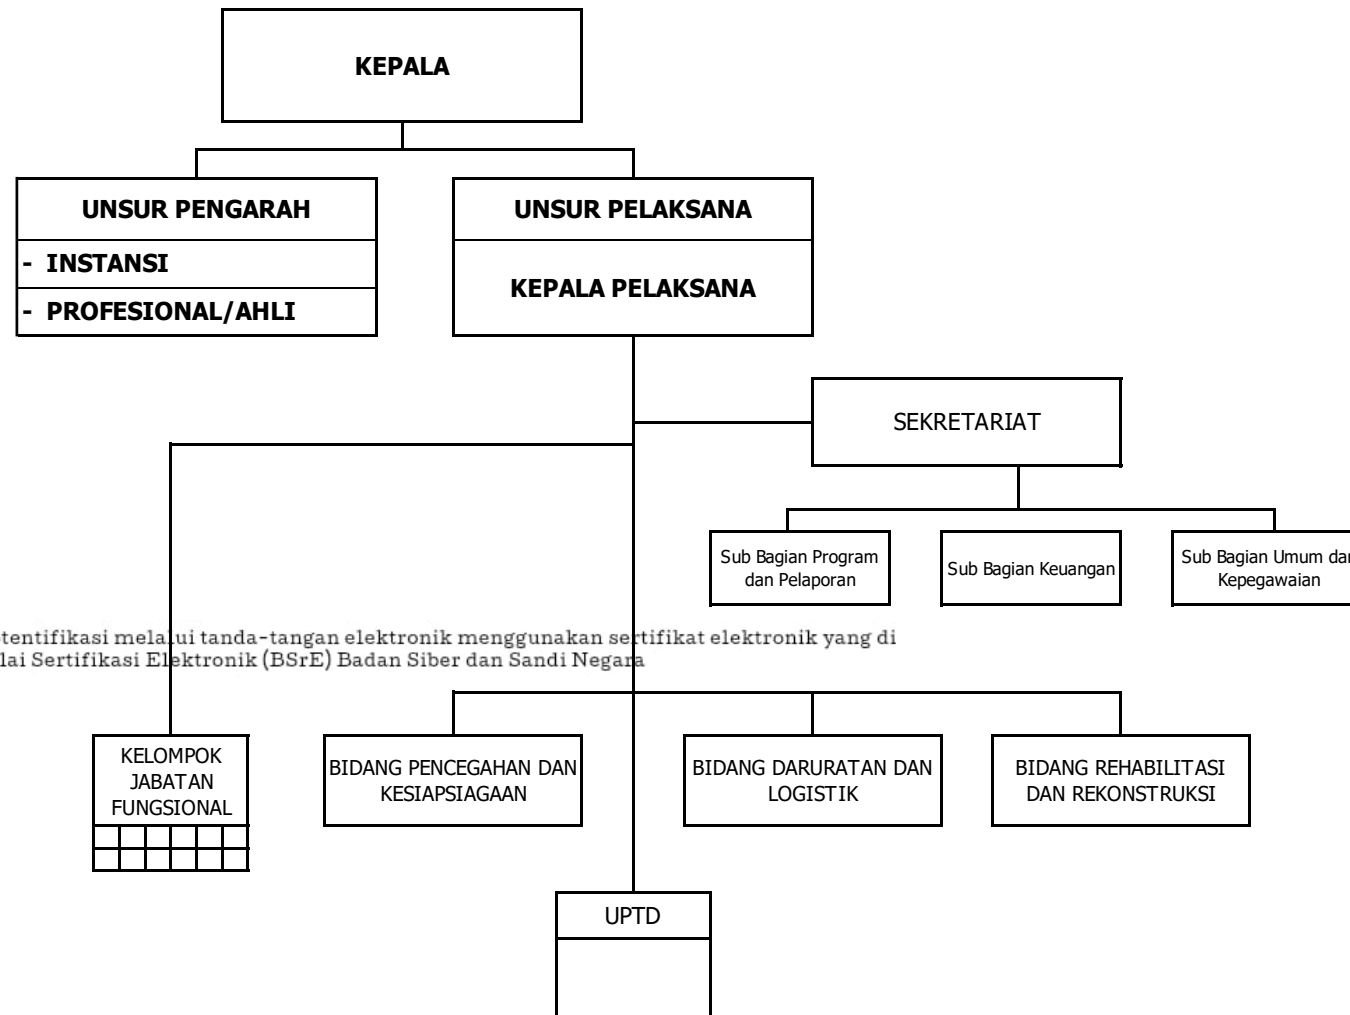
KEPALA

UNSUR PENGARAH
- INSTANSI
- PROFESIONAL/AHLI

UNSUR PELAKSANA
KEPALA PELAKSANA

SEKRETARIAT

Sub Bagian Program dan Pelaporan

Sub Bagian Keuangan

Sub Bagian Umum dan Kepegawaian

tentifikasi melalui tanda-tangan elektronik menggunakan sertifikat elektronik yang di
lai Sertifikasi Elektronik (BSrE) Badan Siber dan Sandi Negara

KELOMPOK JABATAN FUNGSIONAL

BIDANG PENCEGAHAN DAN KESIAPSIAGAAN

BIDANG DARURATAN DAN LOGISTIK

BIDANG REHABILITASI DAN REKONSTRUKSI

UPTD